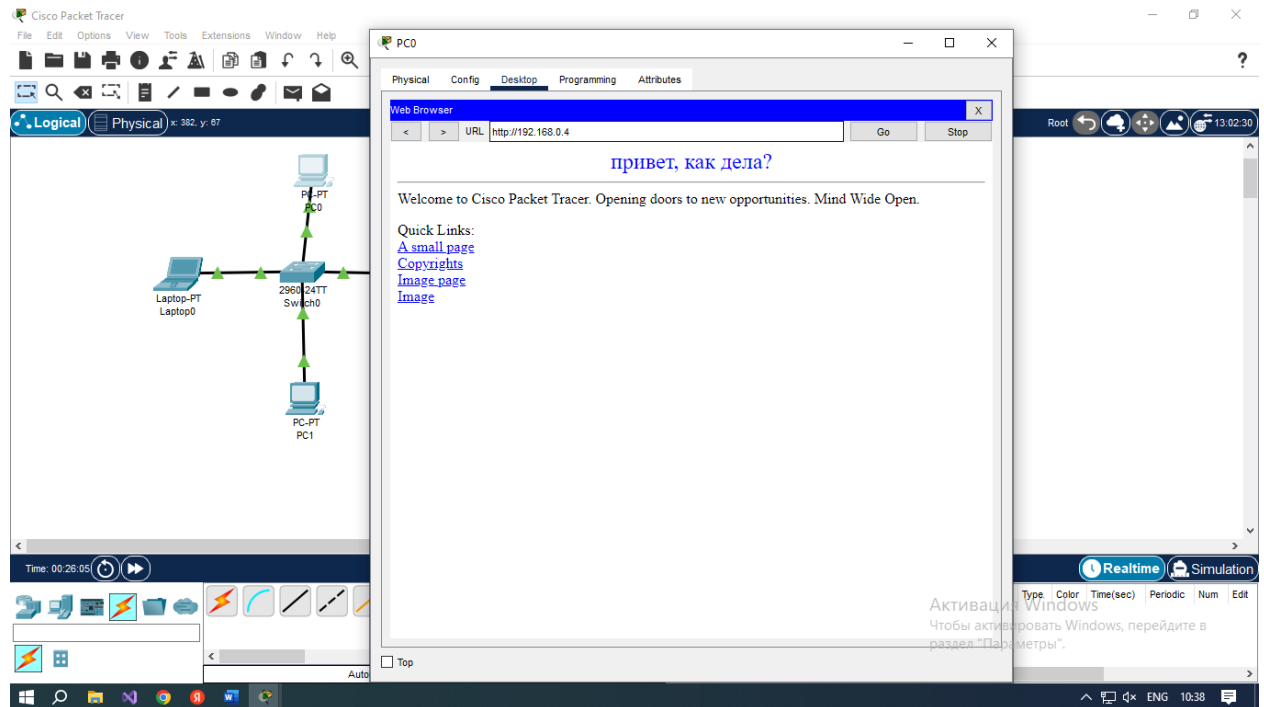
Cisco Packet Tracer
File Edit Options View Tools Extensions Window Help

Logical Physical x: 382, y: 67

PC-PT
PC0

Laptop-PT
Laptop0

2960-24TT
Switch0

PC-PT
PC1

Time: 00:26:05

PC0

Physical Config Desktop Programming Attributes

Web Browser X
< > URL http://192.168.0.4 Go Stop

привет, как дела?

Welcome to Cisco Packet Tracer. Opening doors to new opportunities. Mind Wide Open.

Quick Links:
A small page
Copyrights
Image page
Image

Top

Root 13:02:30

Realtime Simulation

Type Color Time(sec) Periodic Num Edit

Активация Windows
Чтобы активировать Windows, перейдите в раздел "Параметры".

Auto

ENG 10:38